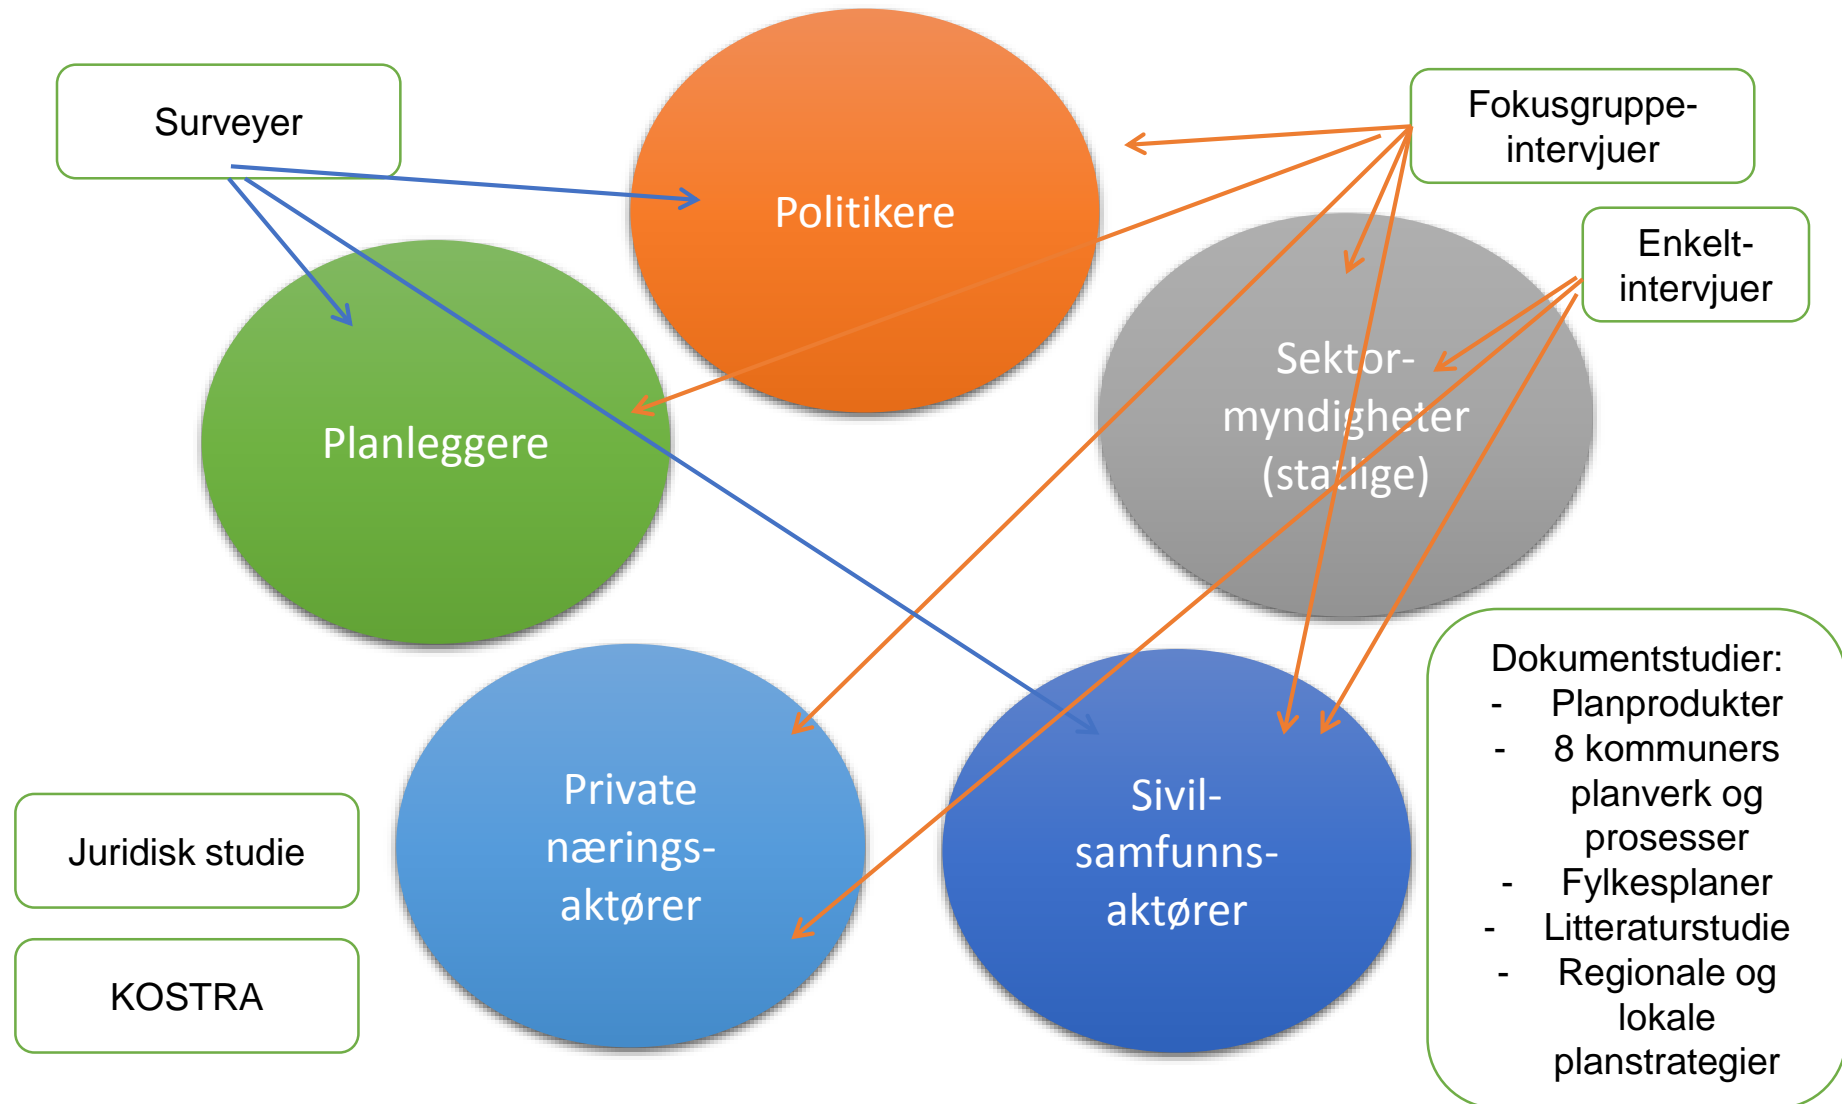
Surveyer

Politikere

Fokusgruppe-intervjuer

Enkelt-intervjuer

Planleggere

Sektor-myndigheter (statlige)

Private nærings-aktører

Sivil-samfunns-aktører

Juridisk studie

KOSTRA

Dokumentstudier:
- Planprodukter
- 8 kommuners planverk og prosesser
- Fylkesplaner
- Litteraturstudie
- Regionale og lokale planstrategier